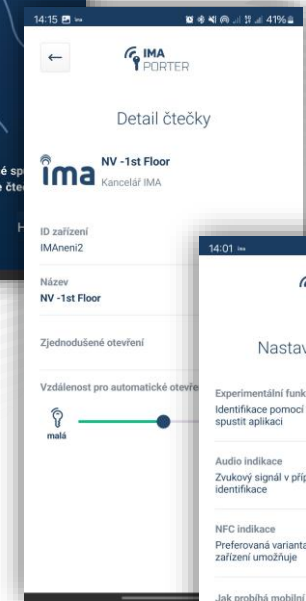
14:15 41%

é sp
e čte

H

←

IMA PORTER

Detail čtečky

ima NV -1st Floor
Kancelář IMA

ID zařízení
IMAneni2

Název
NV -1st Floor

Zjednodušené otevření

Vzdálenost pro automatické otev

malá

14:01

Nastav

Experimentální funk
Identifikace pomocí
spustit aplikaci

Audio indikace
Zvukový signál v příp
identifikace

NFC indikace
Preferovaná variant
zařízení umožňuje

Jak probíhá mobilní